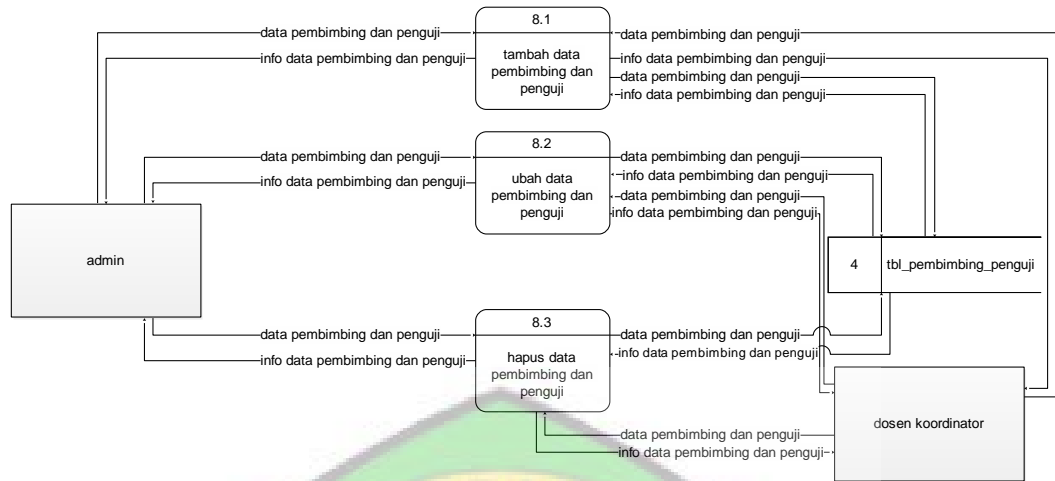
data pembimbing dan penguji
info data pembimbing dan penguji
8.1
tambah data pembimbing dan penguji
data pembimbing dan penguji
info data pembimbing dan penguji
data pembimbing dan penguji
info data pembimbing dan penguji

data pembimbing dan penguji
info data pembimbing dan penguji
8.2
ubah data pembimbing dan penguji
data pembimbing dan penguji
info data pembimbing dan penguji
data pembimbing dan penguji
info data pembimbing dan penguji

admin

| 4 | tbl_pembimbing_penguji |
|---|---|

data pembimbing dan penguji
info data pembimbing dan penguji
8.3
hapus data pembimbing dan penguji
data pembimbing dan penguji
info data pembimbing dan penguji

dosen koordinator

data pembimbing dan penguji
info data pembimbing dan penguji